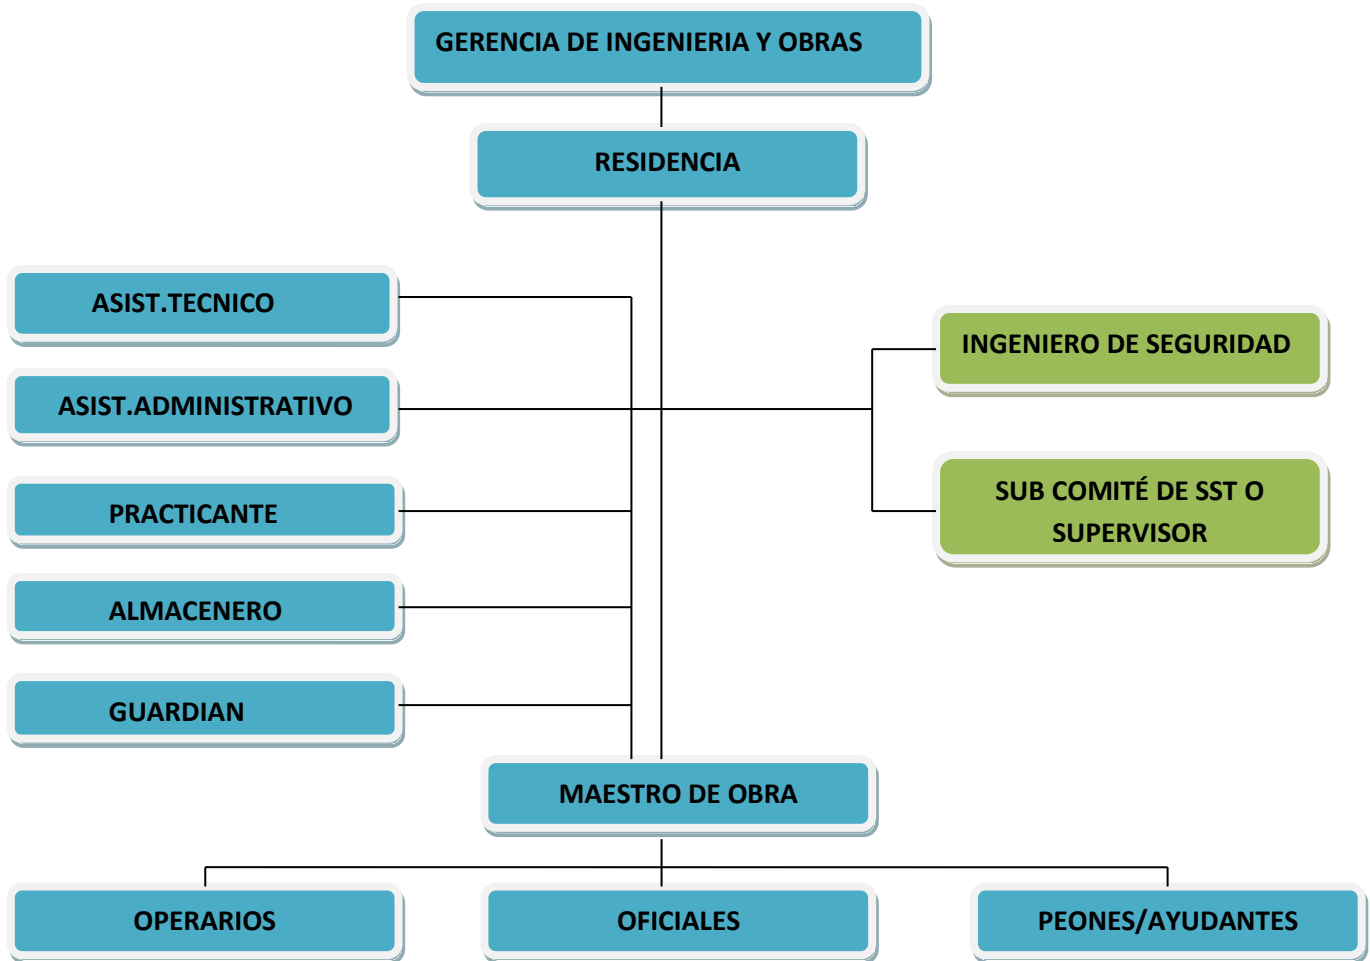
GERENCIA DE INGENIERIA Y OBRAS

RESIDENCIA

ASIST.TECNICO

ASIST.ADMINISTRATIVO

PRACTICANTE

ALMACENERO

GUARDIAN

INGENIERO DE SEGURIDAD

SUB COMITÉ DE SST O SUPERVISOR

MAESTRO DE OBRA

OPERARIOS

OFICIALES

PEONES/AYUDANTES